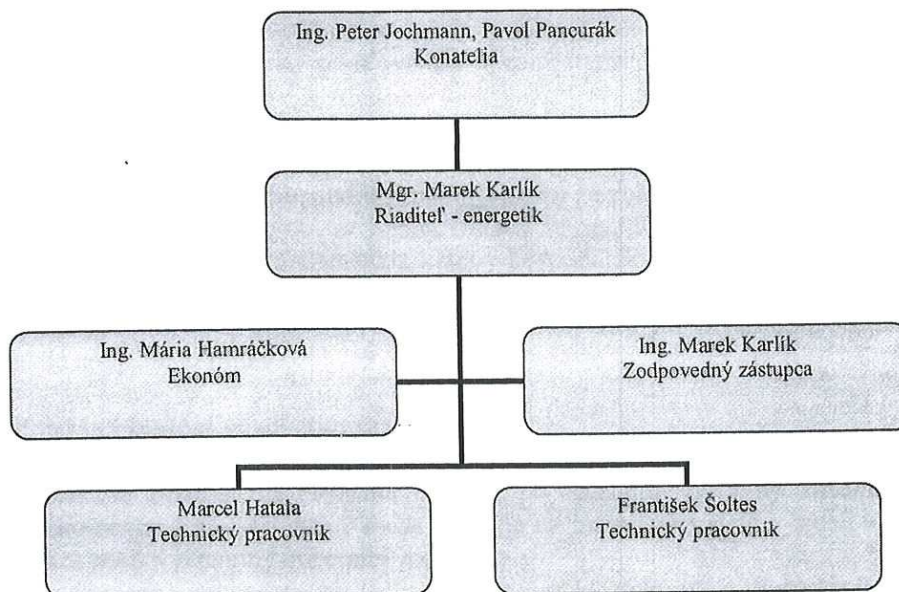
Ing. Peter Jochmann, Pavol Pancurák
Konatelia

Mgr. Marek Karlík
Riaditeľ - energetik

Ing. Mária Hamráčková
Ekonóm

Ing. Marek Karlík
Zodpovedný zástupca

Marcel Hatala
Technický pracovník

František Šoltes
Technický pracovník